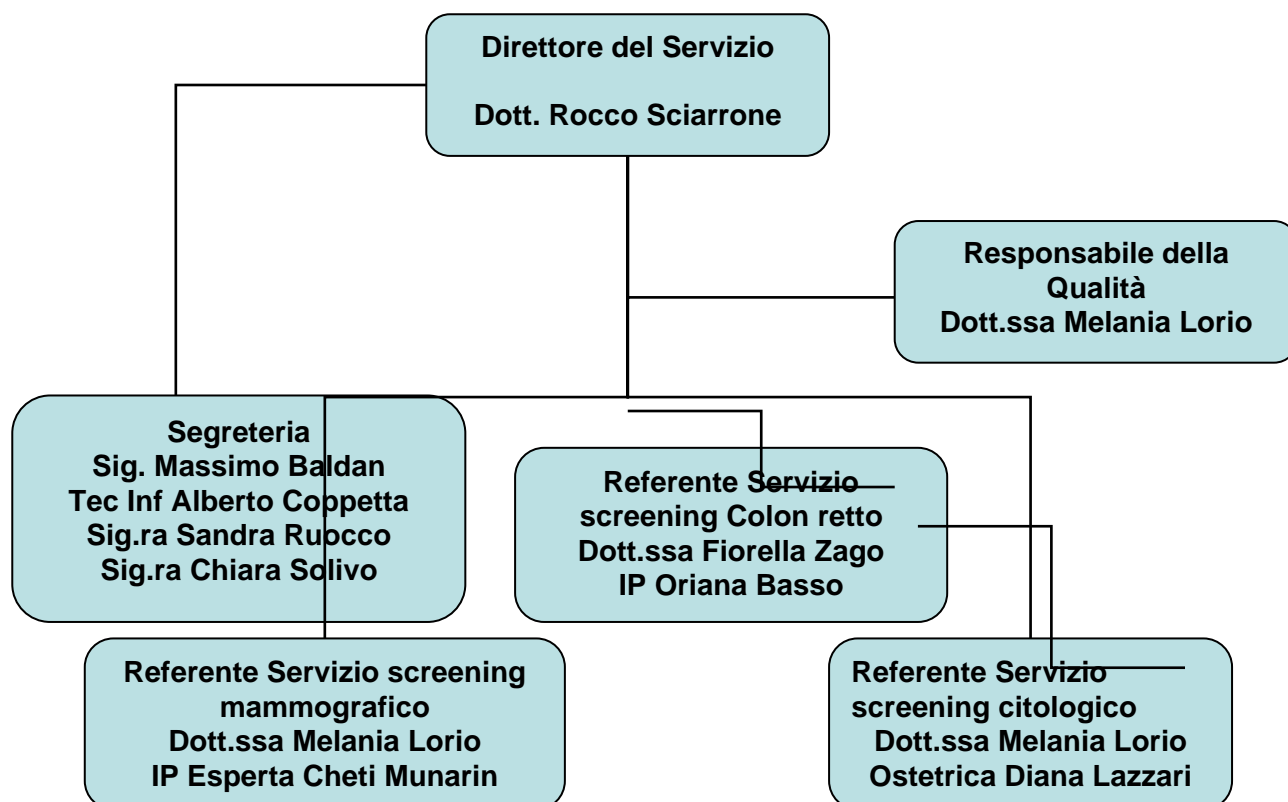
Direttore del Servizio

Dott. Rocco Sciarrone

Responsabile della Qualità
Dott.ssa Melania Lorio

Segreteria
Sig. Massimo Baldan
Tec Inf Alberto Coppetta
Sig.ra Sandra Ruocco
Sig.ra Chiara Solivo

Referente Servizio screening Colon retto
Dott.ssa Fiorella Zago
IP Oriana Basso

Referente Servizio screening mammografico
Dott.ssa Melania Lorio
IP Esperta Cheti Munarin

Referente Servizio screening citologico
Dott.ssa Melania Lorio
Ostetrica Diana Lazzari